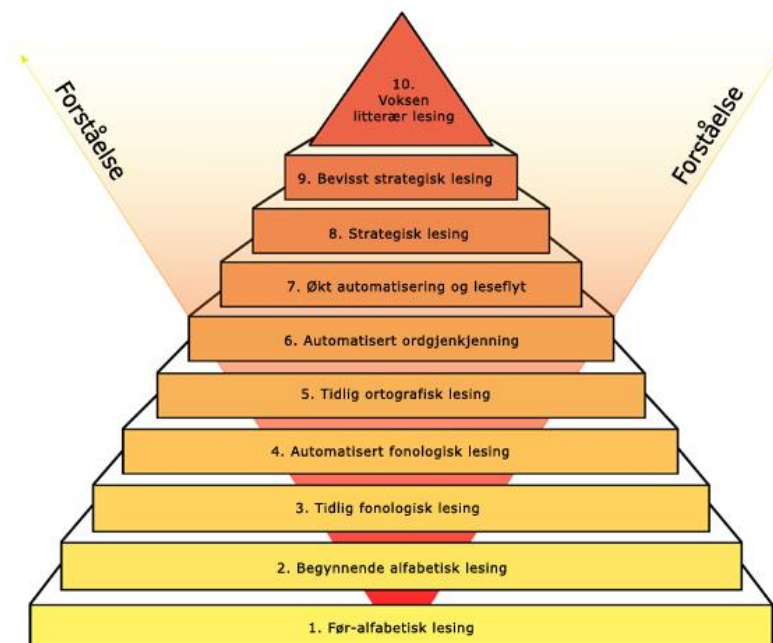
Forståelse

Forståelse

10. Voksen litterær lesing

9. Bevisst strategisk lesing

8. Strategisk lesing

7. Økt automatisering og leseflyt

6. Automatisert ordgjenkjenning

5. Tidlig ortografisk lesing

4. Automatisert fonologisk lesing

3. Tidlig fonologisk lesing

2. Begynnende alfabetisk lesing

1. Før-alfabetisk lesing